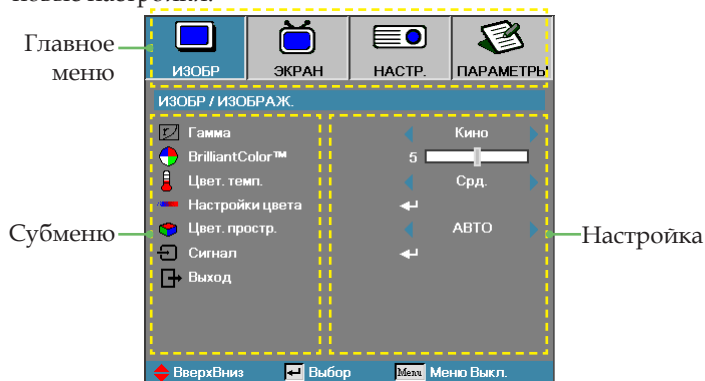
Главное меню

ИЗОБР
ЭКРАН
НАСТР.
ПАРАМЕТРЫ

ИЗОБР / ИЗОБРАЖ.

Гамма
BrilliantColor™
Цвет. темп.
Настройки цвета
Цвет. простр.
Сигнал
Выход

Кино
5
Срд.
АВТО

Субменю
Настройка

ВверхВниз
Выбор
Menu Меню Выкл.